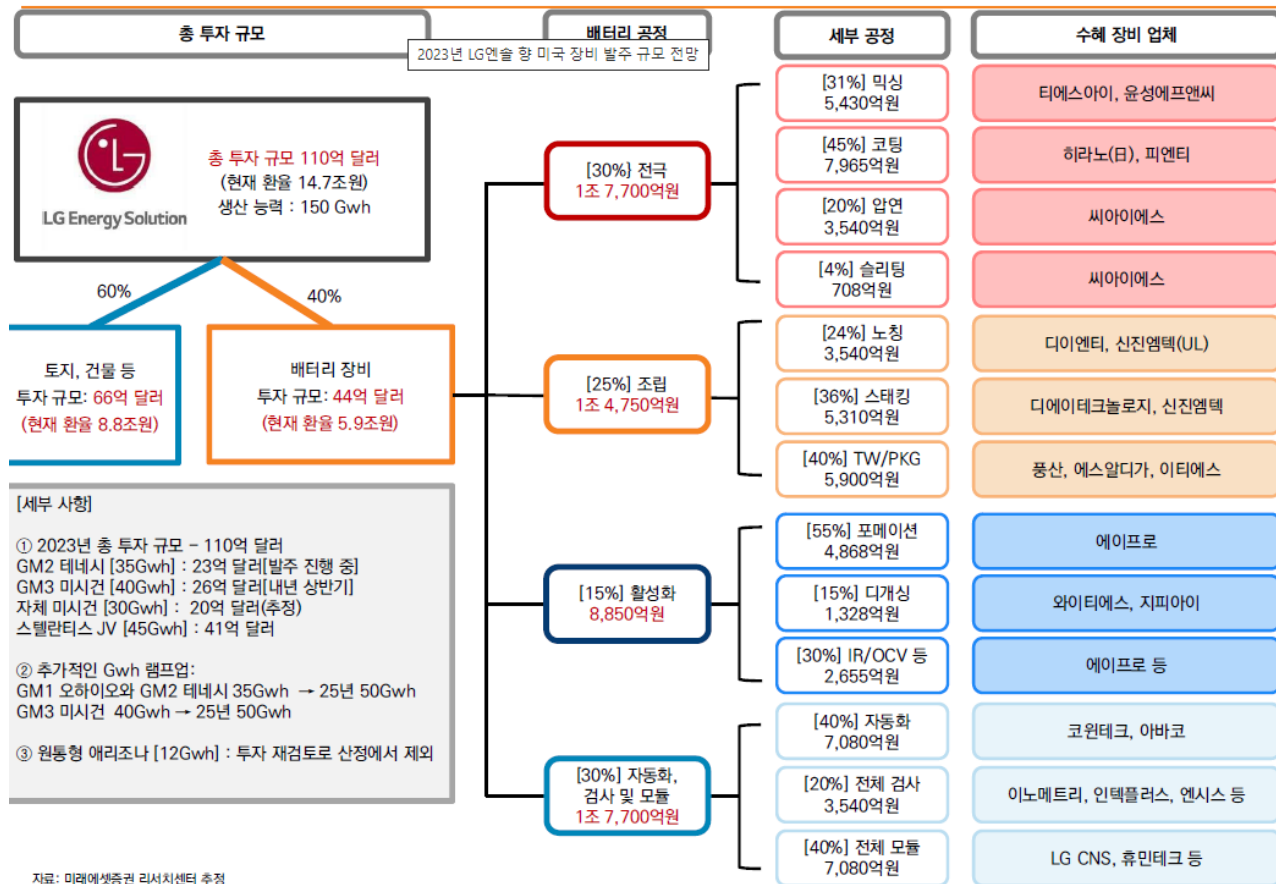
총 투자 규모

배터리 공정

2023년 LG엔솔 향 미국 장비 발주 규모 전망

세부 공정

수혜 장비 업체

LG Energy Solution

총 투자 규모 110억 달러
(현재 환율 14.7조원)
생산 능력 : 150 Gwh

60%

40%

토지, 건물 등
투자 규모: 66억 달러
(현재 환율 8.8조원)

배터리 장비
투자 규모: 44억 달러
(현재 환율 5.9조원)

[세부 사항]

① 2023년 총 투자 규모 – 110억 달러
GM2 테네시 [35Gwh] : 23억 달러[발주 진행 중]
GM3 미시건 [40Gwh] : 26억 달러[내년 상반기]
자체 미시건 [30Gwh] : 20억 달러(추정)
스텔란티스 JV [45Gwh] : 41억 달러

② 추가적인 Gwh 램프업:
GM1 오하이오와 GM2 테네시 35Gwh → 25년 50Gwh
GM3 미시건 40Gwh → 25년 50Gwh

③ 원통형 애리조나 [12Gwh] : 투자 재검토로 산정에서 제외

[30%] 전극
1조 7,700억원

[25%] 조립
1조 4,750억원

[15%] 활성화
8,850억원

[30%] 자동화, 검사 및 모듈
1조 7,700억원

[31%] 믹싱
5,430억원

[45%] 코팅
7,965억원

[20%] 압연
3,540억원

[4%] 슬리팅
708억원

[24%] 노칭
3,540억원

[36%] 스태킹
5,310억원

[40%] TW/PKG
5,900억원

[55%] 포메이션
4,868억원

[15%] 디개싱
1,328억원

[30%] IR/OCV 등
2,655억원

[40%] 자동화
7,080억원

[20%] 전체 검사
3,540억원

[40%] 전체 모듈
7,080억원

티에스아이, 윤성에프앤씨

히라노(日), 피엔티

씨아이에스

씨아이에스

디이엔티, 신진엠텍(UL)

디에이테크놀로지, 신진엠텍

풍산, 에스알디가, 이티에스

에이프로

와이티에스, 지피아이

에이프로 등

코윈테크, 아바코

이노메트리, 인텍플러스, 엔시스 등

LG CNS, 휴민테크 등

자료: 미래에셋증권 리서치센터 추정